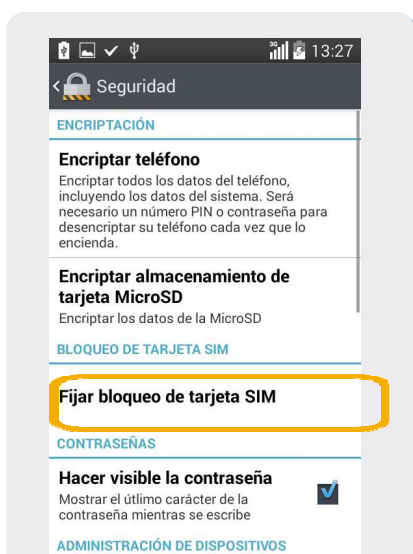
13:27

Seguridad

ENCRIPTACIÓN

Encriptar teléfono
Encriptar todos los datos del teléfono, incluyendo los datos del sistema. Será necesario un número PIN o contraseña para desencriptar su teléfono cada vez que lo encienda.

Encriptar almacenamiento de tarjeta MicroSD
Encriptar los datos de la MicroSD

BLOQUEO DE TARJETA SIM

Fijar bloqueo de tarjeta SIM

CONTRASEÑAS

Hacer visible la contraseña
Mostrar el último carácter de la contraseña mientras se escribe

ADMINISTRACIÓN DE DISPOSITIVOS